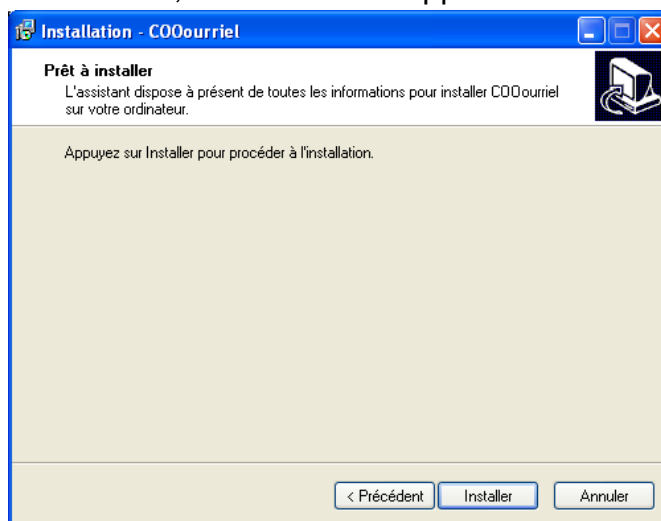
Installation - COOourriel

Prêt à installer

L'assistant dispose à présent de toutes les informations pour installer COOourriel sur votre ordinateur.

Appuyez sur Installer pour procéder à l'installation.

< Précédent

Installer

Annuler